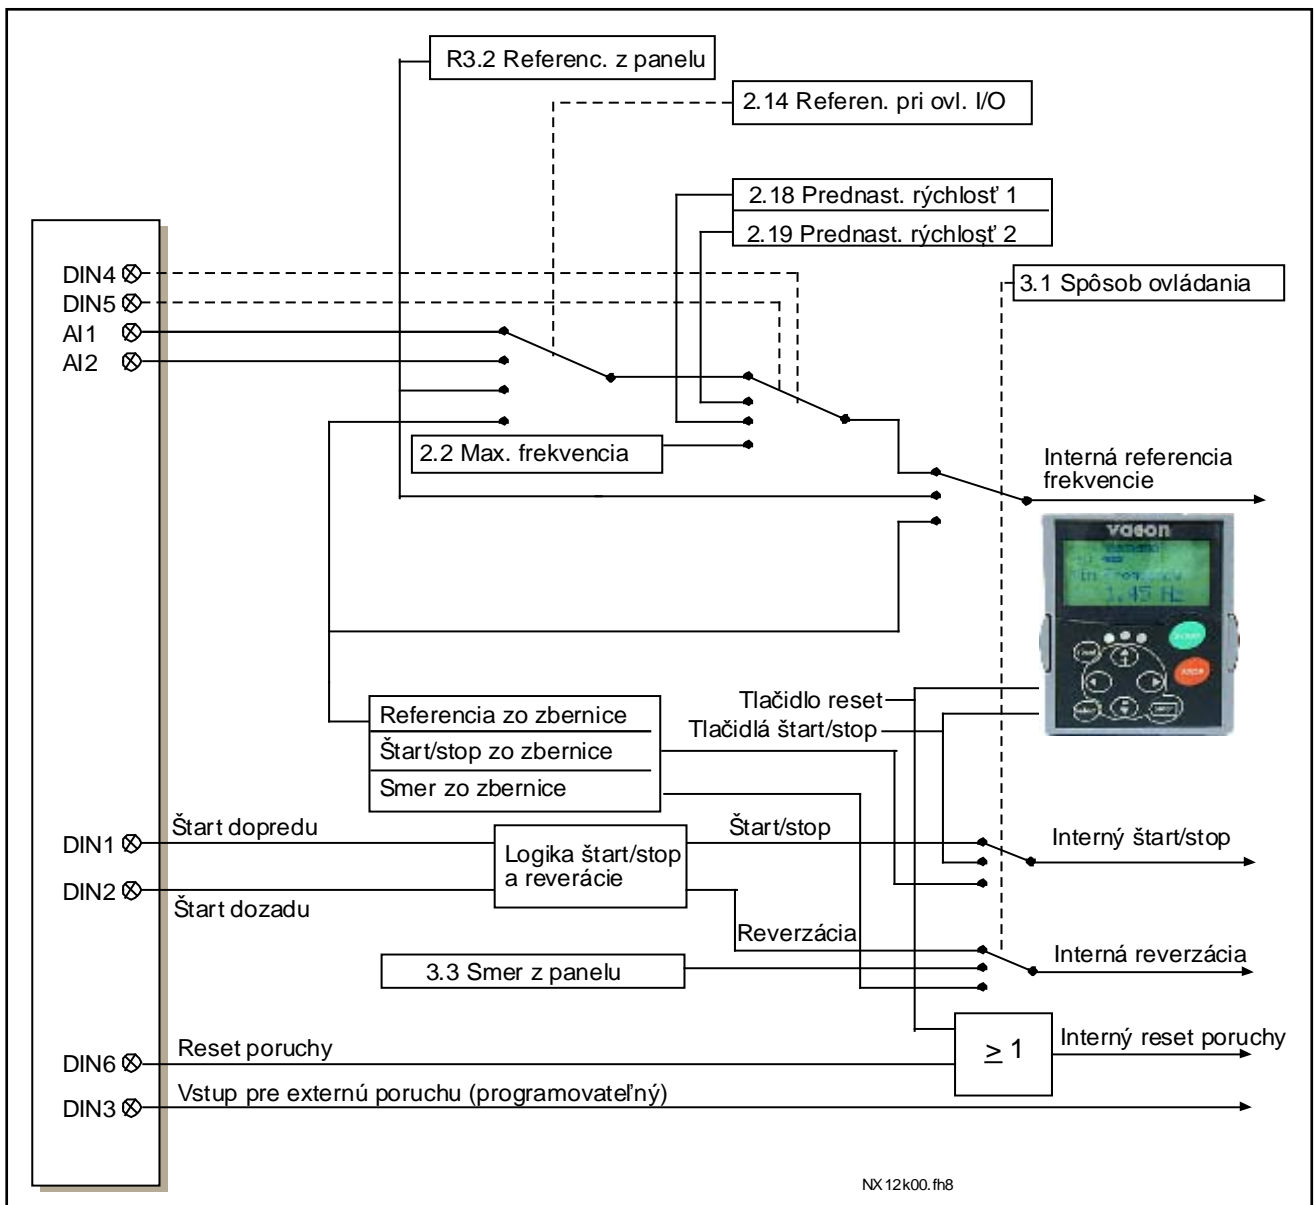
R3.2 Referenc. z panelu

2.14 Referen. pri ovl. I/O

2.18 Prednast. rýchlosť 1

2.19 Prednast. rýchlosť 2

3.1 Spôsob ovládania

DIN4

DIN5

AI1

AI2

2.2 Max. frekvencia

Interná referencia frekvencie

vacon

1.45 Hz

Tlačidlo reset

Tlačidlá štart/stop

Referencia zo zbernice

Štart/stop zo zbernice

Smer zo zbernice

DIN1

Štart dopredu

Logika štart/stop a reverácie

Štart/stop

Interný štart/stop

DIN2

Štart dozadu

Reverzácia

Interná reverzácia

3.3 Smer z panelu

$\geq 1$

Interný reset poruchy

DIN6

Reset poruchy

DIN3

Vstup pre externú poruchu (programovateľný)

NX12k00.fh8